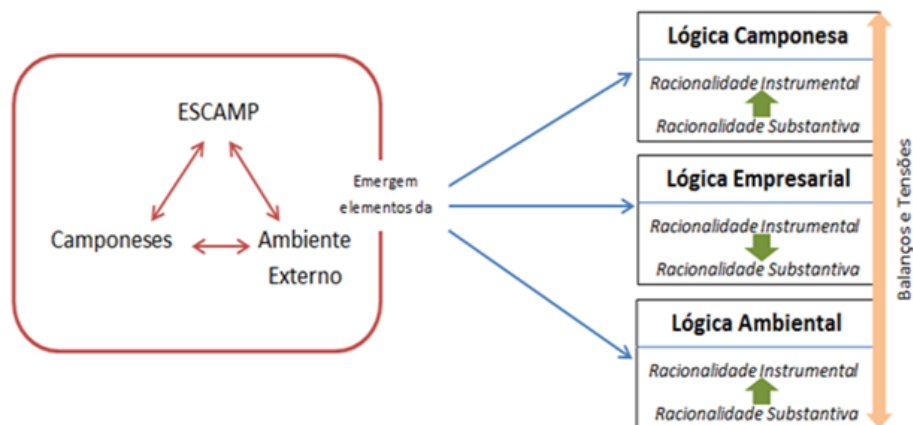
ESCAMP

Camponeses

Ambiente Externo

Emergem elementos da

Lógica Camponesa

Racionalidade Instrumental

Racionalidade Substantiva

Lógica Empresarial

Racionalidade Instrumental

Racionalidade Substantiva

Lógica Ambiental

Racionalidade Instrumental

Racionalidade Substantiva

Balanços e Tensões